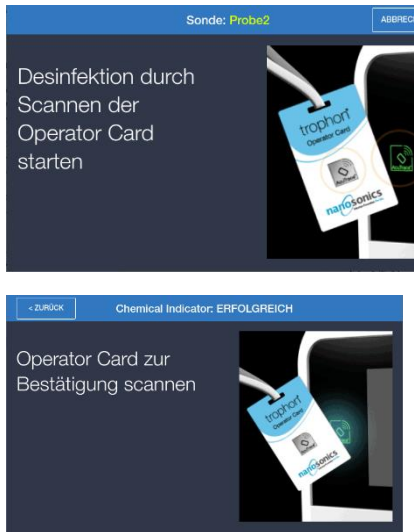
Sonde: Probe2

ABBREC

Desinfektion durch Scannen der Operator Card starten

trophon

Operator Card

nanosonics

< ZURÜCK

Chemical Indicator: ERFOLGREICH

Operator Card zur Bestätigung scannen

trophon

Operator Card

nanosonics